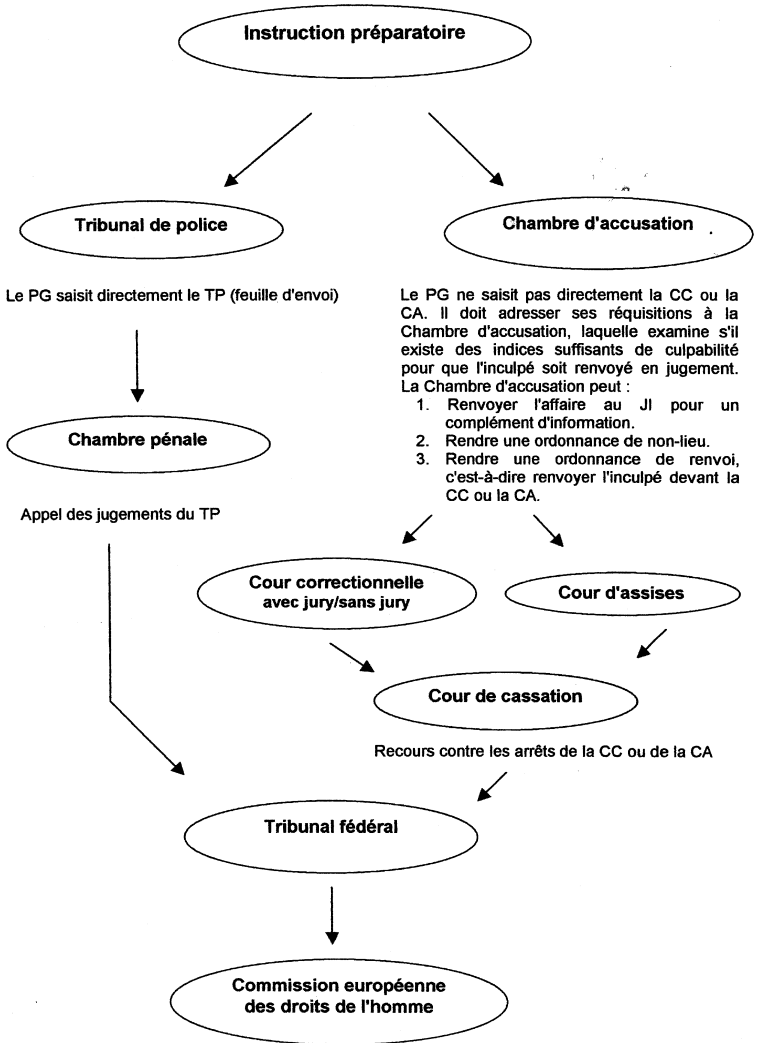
Instruction préparatoire

Tribunal de police

Chambre d'accusation

Le PG saisit directement le TP (feuille d'envoi)

Le PG ne saisit pas directement la CC ou la CA. Il doit adresser ses réquisitions à la Chambre d'accusation, laquelle examine s'il existe des indices suffisants de culpabilité pour que l'inculpé soit renvoyé en jugement. La Chambre d'accusation peut :
1. Renvoyer l'affaire au JI pour un complément d'information.
2. Rendre une ordonnance de non-lieu.
3. Rendre une ordonnance de renvoi, c'est-à-dire renvoyer l'inculpé devant la CC ou la CA.

Chambre pénale

Appel des jugements du TP

Cour correctionnelle
avec jury/sans jury

Cour d'assises

Cour de cassation

Recours contre les arrêts de la CC ou de la CA

Tribunal fédéral

Commission européenne des droits de l'homme